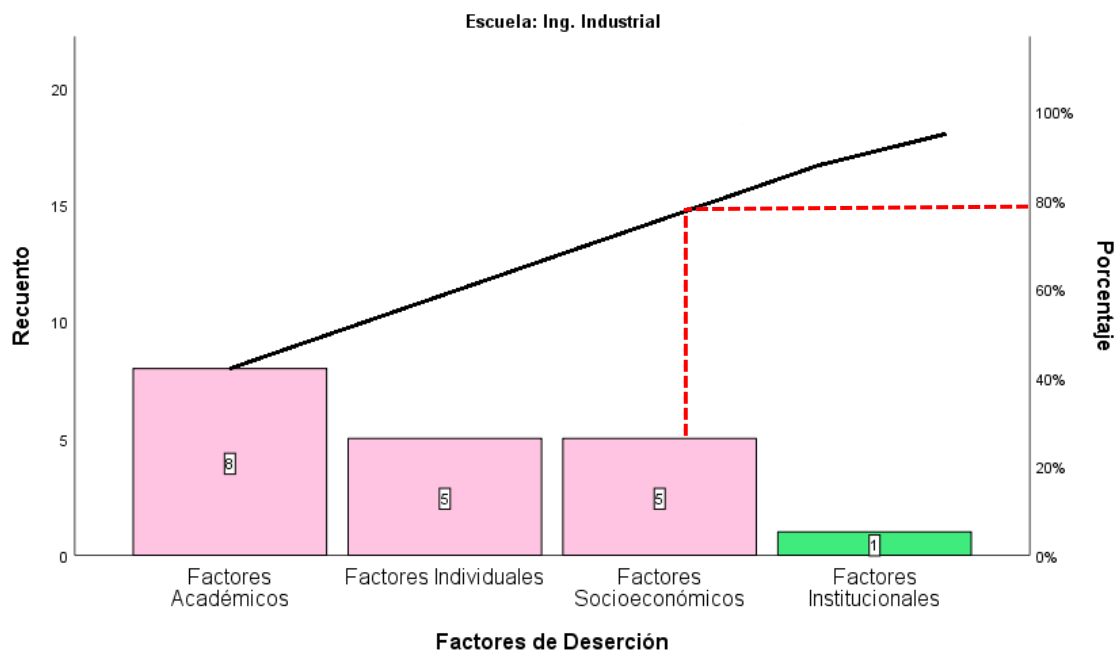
Escuela: Ing. Industrial

Recuento

20
15
10
5
0

Porcentaje

100%
80%
60%
40%
20%
0%

8
5
5
1

Factores Académicos
Factores Individuales
Factores Socioeconómicos
Factores Institucionales

Factores de Deserción